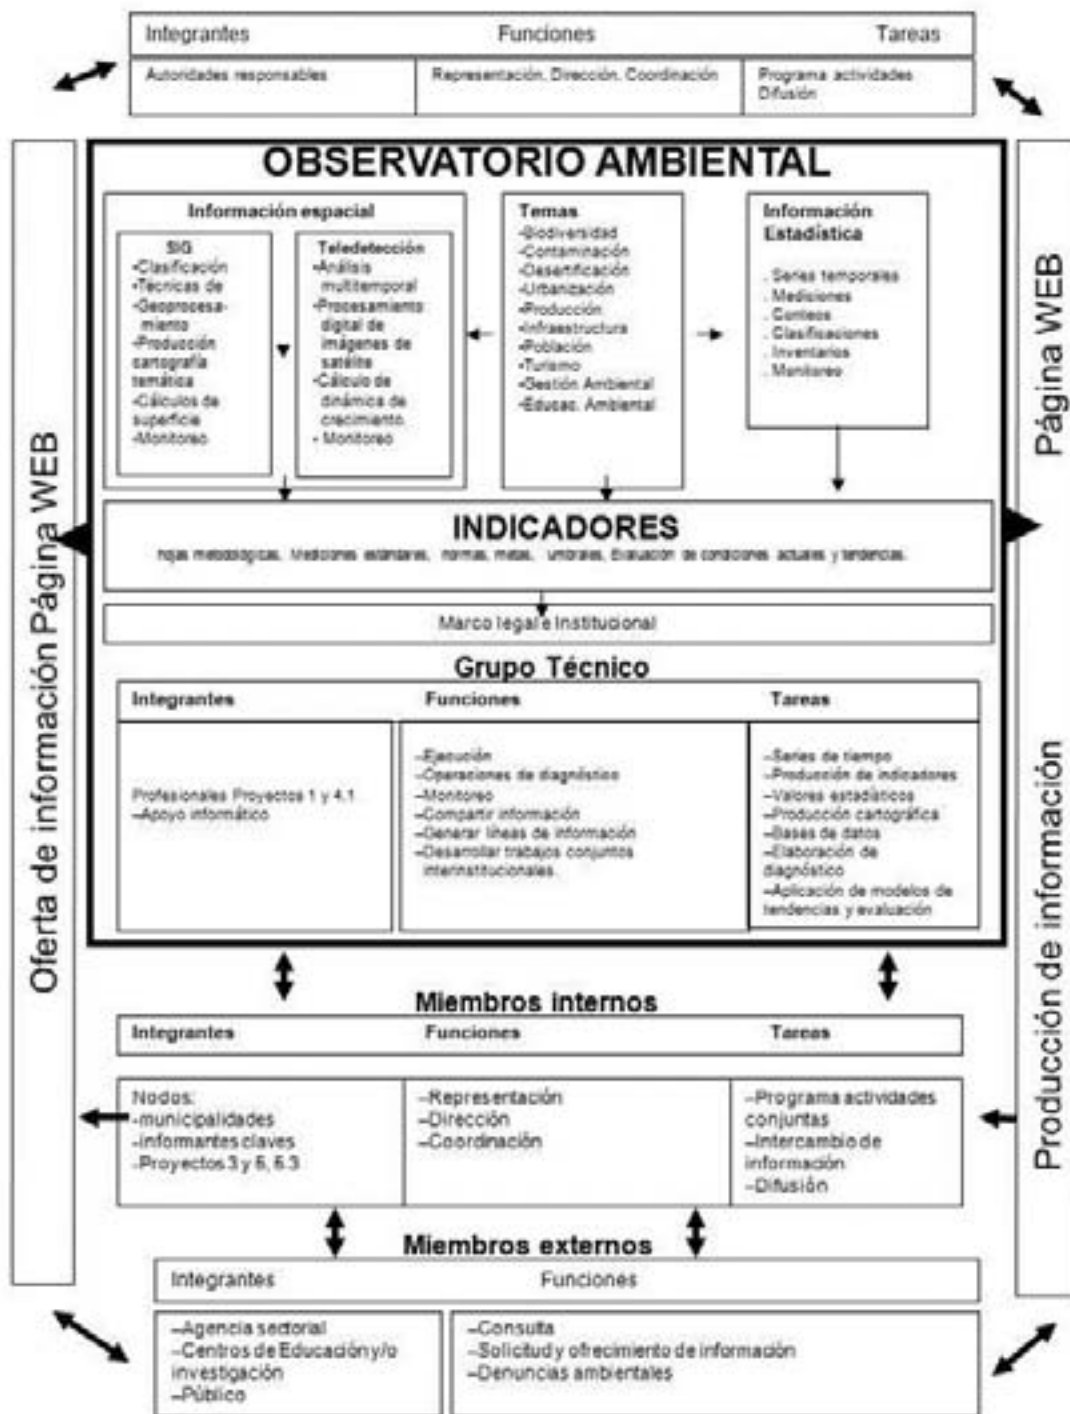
| Integrantes | Funciones | Tareas |
|---|---|---|
| Autoridades responsables | Representación, Dirección, Coordinación | Programa actividades Difusión |

Oferta de información Página WEB

Página WEB

Producción de información

OBSERVATORIO AMBIENTAL

Información espacial

SIG
-Clasificación
-Tecnicas de Geoprocesamiento
-Producción cartografía temática
-Cálculos de superficie
-Monitoreo

Teledetección
-Análisis multitemporal
-Procesamiento digital de imágenes de satélite
-Cálculo de dinámica de crecimiento
- Monitoreo

Temas
-Biodiversidad
-Contaminación
-Desertificación
-Urbanización
-Producción
-Infraestructura
-Población
-Turismo
-Gestión Ambiental
-Educac. Ambiental

Información Estadística
. Series temporales
. Mediciones
. Conteos
. Clasificaciones
. Inventarios
. Monitoreo

INDICADORES
hojas metodológicas, Mediciones estándares, normas, metas, umbrales, Evaluación de condiciones actuales y tendencias.

Marco legal e Institucional

Grupo Técnico

| Integrantes | Funciones | Tareas |
|---|---|---|
| Profesionales Proyectos 1 y 4.1 –Apoyo informático | –Ejecución –Operaciones de diagnóstico –Monitoreo –Compartir información –Generar líneas de información –Desarrollar trabajos conjuntos interinstitucionales. | –Series de tiempo –Producción de indicadores –Valores estadísticos –Producción cartográfica –Bases de datos –Elaboración de diagnóstico –Aplicación de modelos de tendencias y evaluación |

Miembros internos

| Integrantes | Funciones | Tareas |
|---|---|---|
| Nodos: -municipalidades -informantes claves -Proyectos 3 y 6, 6.3 | –Representación –Dirección –Coordinación | –Programa actividades conjuntas –Intercambio de información –Difusión |

Miembros externos

| Integrantes | Funciones |
|---|---|
| –Agencia sectorial –Centros de Educación y/o investigación –Público | –Consulta –Solicitud y ofrecimiento de información –Denuncias ambientales |